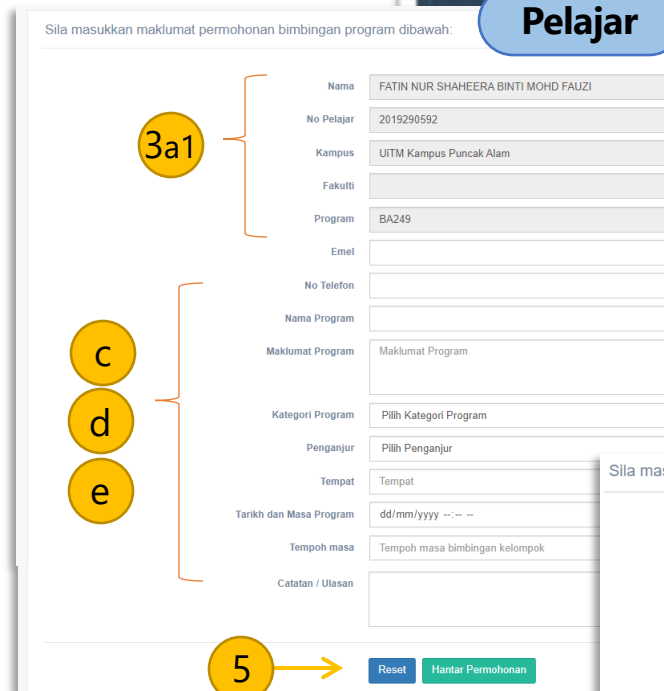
Sila masukkan maklumat permohonan bimbingan program dibawah:

Pelajar

3a1

Nama FATIN NUR SHAHEERA BINTI MOHD FAUZI

No Pelajar 2019290592

Kampus UiTM Kampus Puncak Alam

Fakulti

Program BA249

Emel

No Telefon

Nama Program

c

Maklumat Program Maklumat Program

d

Kategori Program Pilih Kategori Program

Penganjur Pilih Penganjur

e

Tempat Tempat

Tarikh dan Masa Program dd/mm/yyyy --:-- --

Tempoh masa Tempoh masa bimbingan kelompok

Catatan / Ulasan

Sila mas

5

Reset Hantar Permohonan